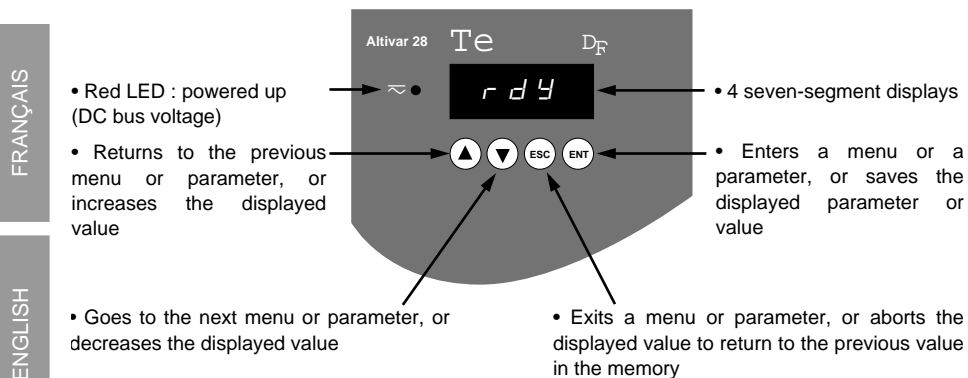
FRANÇAIS

ENGLISH

Altivar 28 Te $D_F$

rdy

ESC ENT

• Red LED : powered up (DC bus voltage)

• 4 seven-segment displays

• Returns to the previous menu or parameter, or increases the displayed value

• Enters a menu or a parameter, or saves the displayed parameter or value

• Goes to the next menu or parameter, or decreases the displayed value

• Exits a menu or parameter, or aborts the displayed value to return to the previous value in the memory